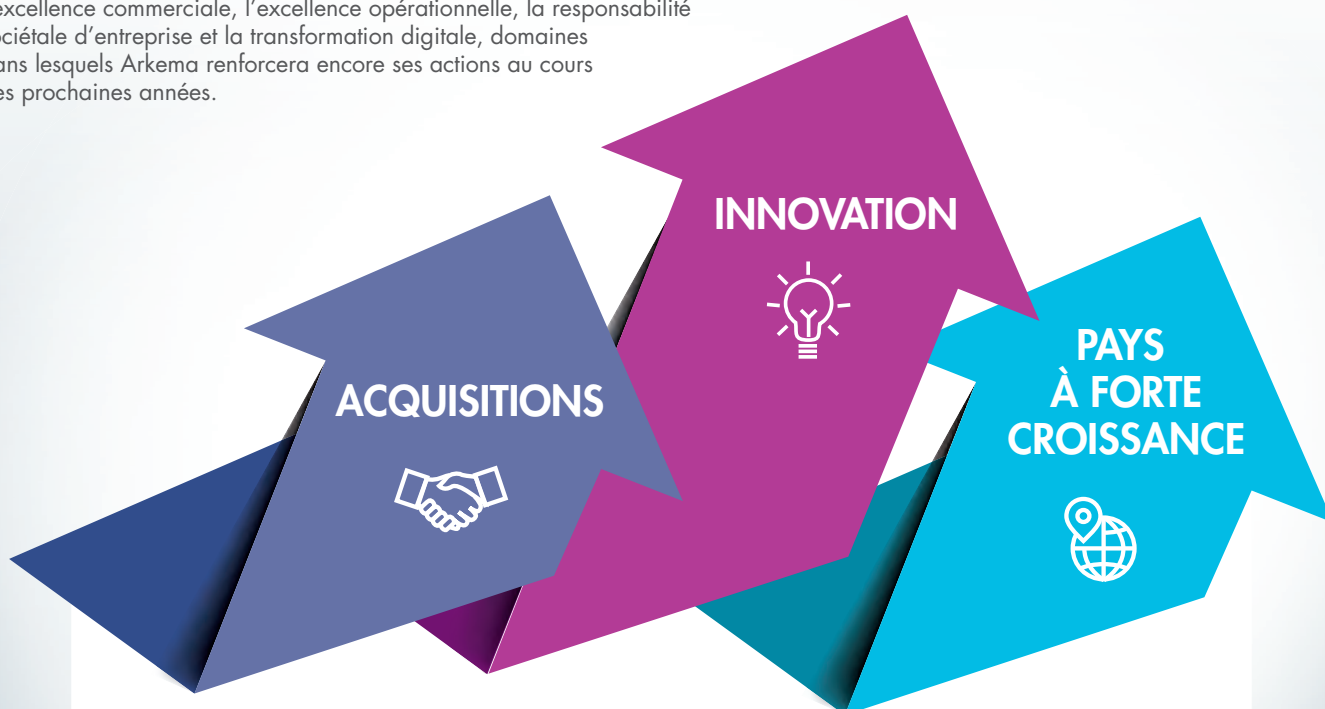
excellence commerciale, l'excellence opérationnelle, la responsabilité ociétale d'entreprise et la transformation digitale, domaines ans lesquels Arkema renforcera encore ses actions au cours es prochaines années.

INNOVATION

ACQUISITIONS

PAYS
À FORTE
CROISSANCE